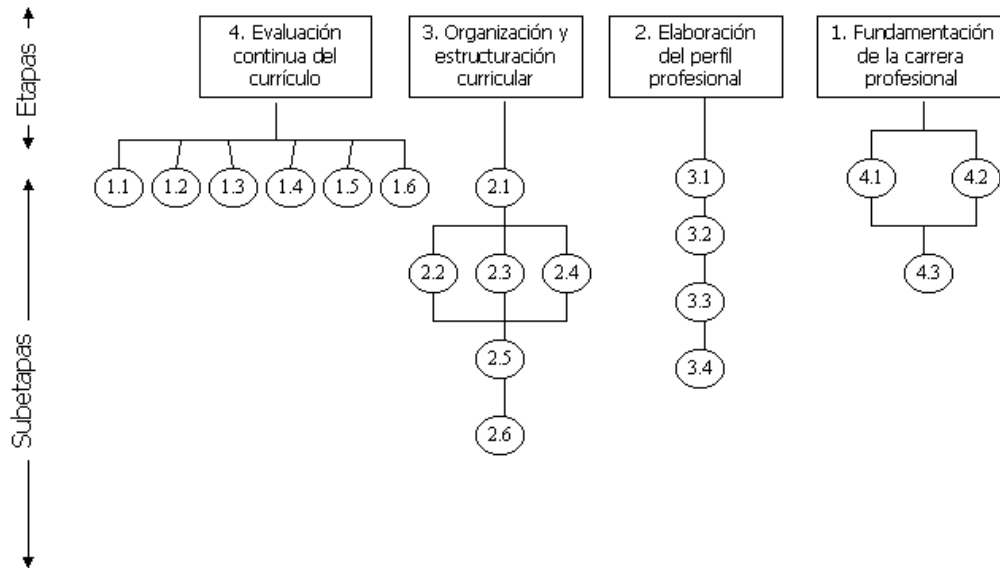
Etapas

Subetapas

4. Evaluación continua del currículo

1.1 1.2 1.3 1.4 1.5 1.6

3. Organización y estructuración curricular

2.1

2.2 2.3 2.4

2.5

2.6

2. Elaboración del perfil profesional

3.1

3.2

3.3

3.4

1. Fundamentación de la carrera profesional

4.1 4.2

4.3